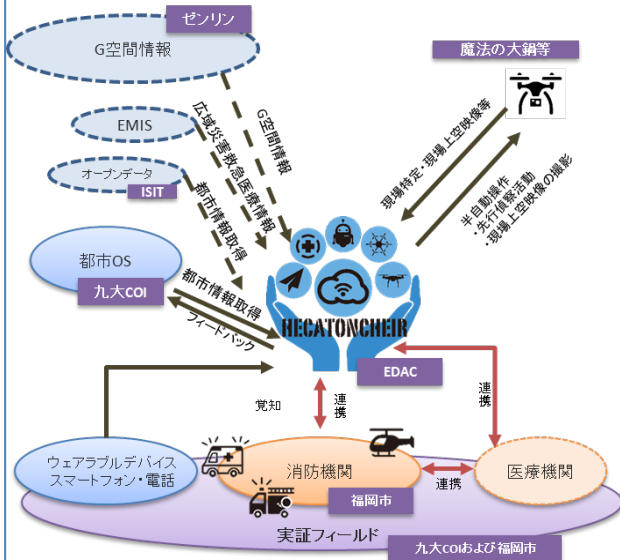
ゼンリン

G空間情報

魔法の大鍋等

EMIS

広域災害救急医療情報

G空間情報

オープンデータ

ISIT

都市情報取得

現場特定・現場上空映像等

半自動操作
・先行偵察活動
・現場上空映像の撮影

都市OS

九大COI

都市情報取得

フィードバック

HECATONCHEIR

EDAC

覚知

連携

連携

ウェアラブルデバイス
スマートフォン・電話

消防機関

福岡市

連携

医療機関

実証フィールド

九大COIおよび福岡市